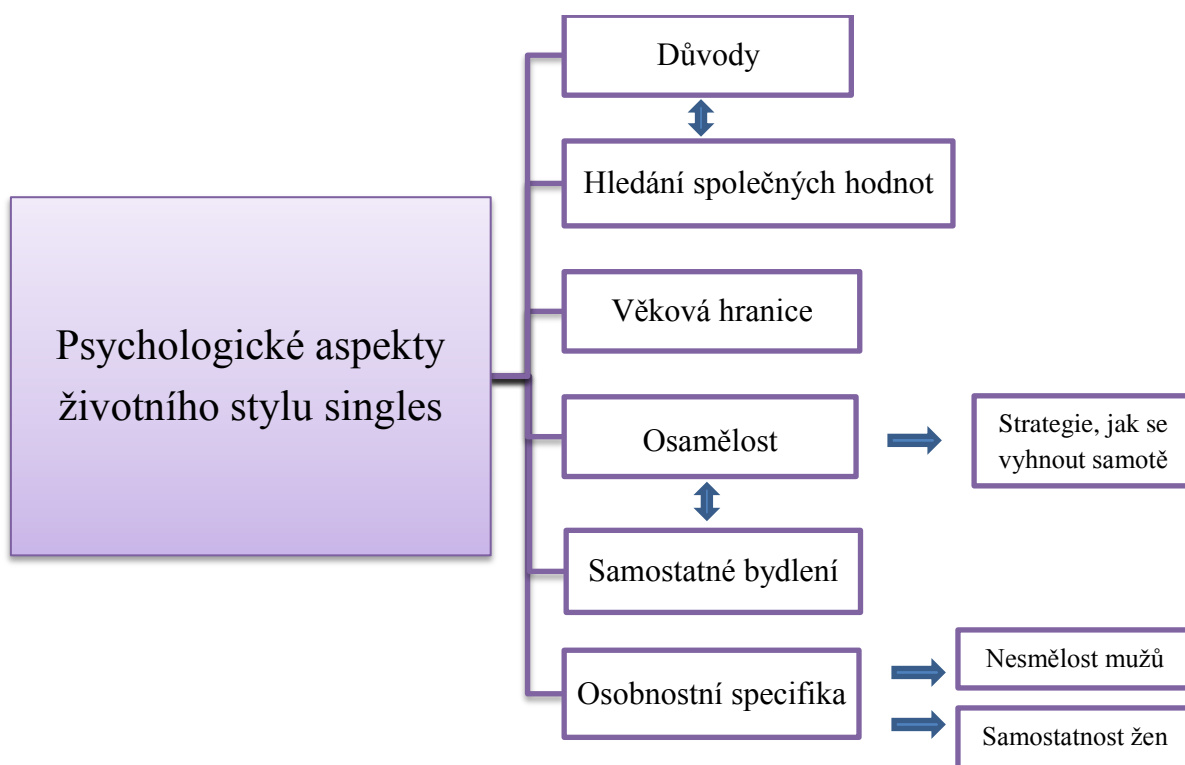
Psychologické aspekty životního stylu singles

Důvody

Hledání společných hodnot

Věková hranice

Osamělost

Strategie, jak se vyhnout samotě

Samostatné bydlení

Osobnostní specifika

Nesmělost mužů

Samostatnost žen